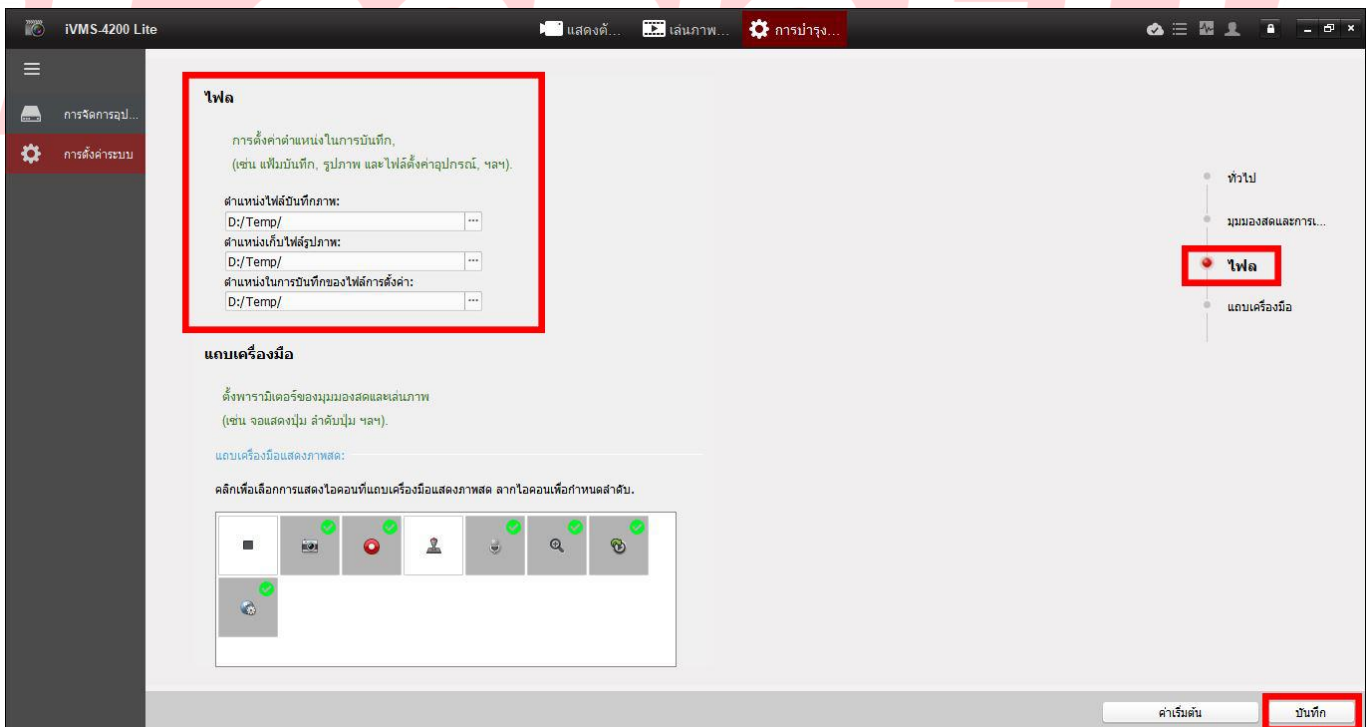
iVMS-4200 Lite

แสดงด้...
เล่นภาพ...
การบำรุง...

การจัดการอุป...
การตั้งค่าระบบ

ไฟล

การตั้งค่าตำแหน่งในการบันทึก,
(เช่น แฟ้มบันทึก, รูปภาพ และไฟล์ตั้งค่าอุปกรณ์, ฯลฯ).

ตำแหน่งไฟล์บันทึกภาพ:
D:/Temp/
ตำแหน่งเก็บไฟล์รูปภาพ:
D:/Temp/
ตำแหน่งในการบันทึกของไฟล์การตั้งค่า:
D:/Temp/

แถบเครื่องมือ

ตั้งพารามิเตอร์ของมุมมองสดและเล่นภาพ
(เช่น จอแสดงปุ่ม ลำดับปุ่ม ฯลฯ).

แถบเครื่องมือแสดงภาพสด:

คลิกเพื่อเลือกการแสดงไอคอนที่แถบเครื่องมือแสดงภาพสด ลากไอคอนเพื่อกำหนดลำดับ.

ทั่วไป
มุมมองสดและการเ...
ไฟล
แถบเครื่องมือ

ค่าเริ่มต้น
บันทึก